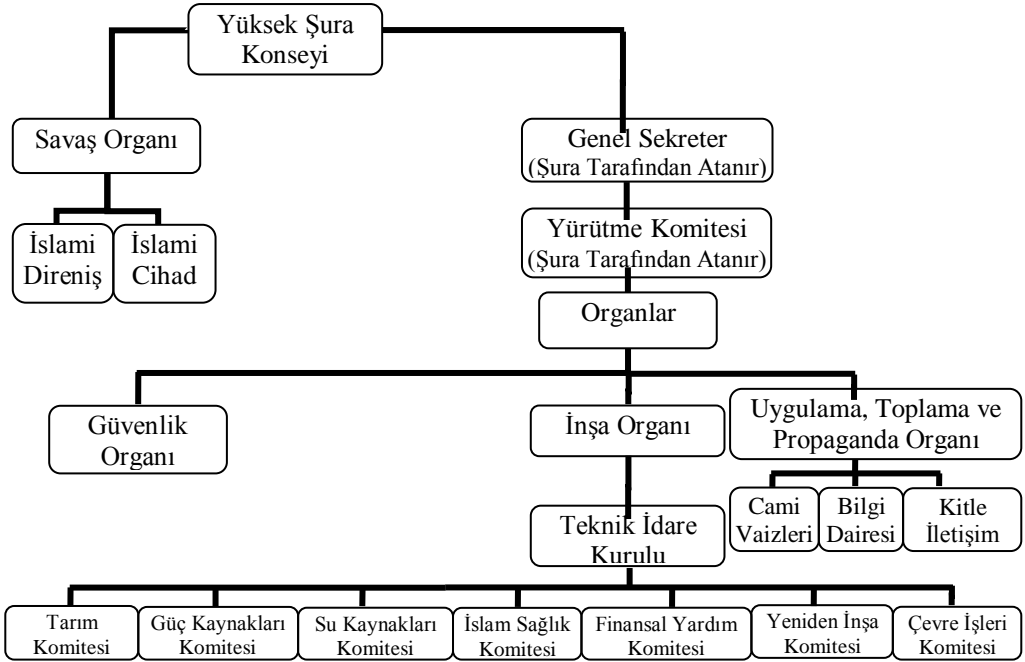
Yüksek Şura Konseyi

Savaş Organı

İslami Direniş

İslami Cihad

Genel Sekreter (Şura Tarafından Atanır)

Yürütme Komitesi (Şura Tarafından Atanır)

Organlar

Güvenlik Organı

İnşa Organı

Uygulama, Toplama ve Propaganda Organı

Cami Vaizleri

Bilgi Dairesi

Kitle İletişim

Teknik İdare Kurulu

Tarım Komitesi

Güç Kaynakları Komitesi

Su Kaynakları Komitesi

İslam Sağlık Komitesi

Finansal Yardım Komitesi

Yeniden İnşa Komitesi

Çevre İşleri Komitesi